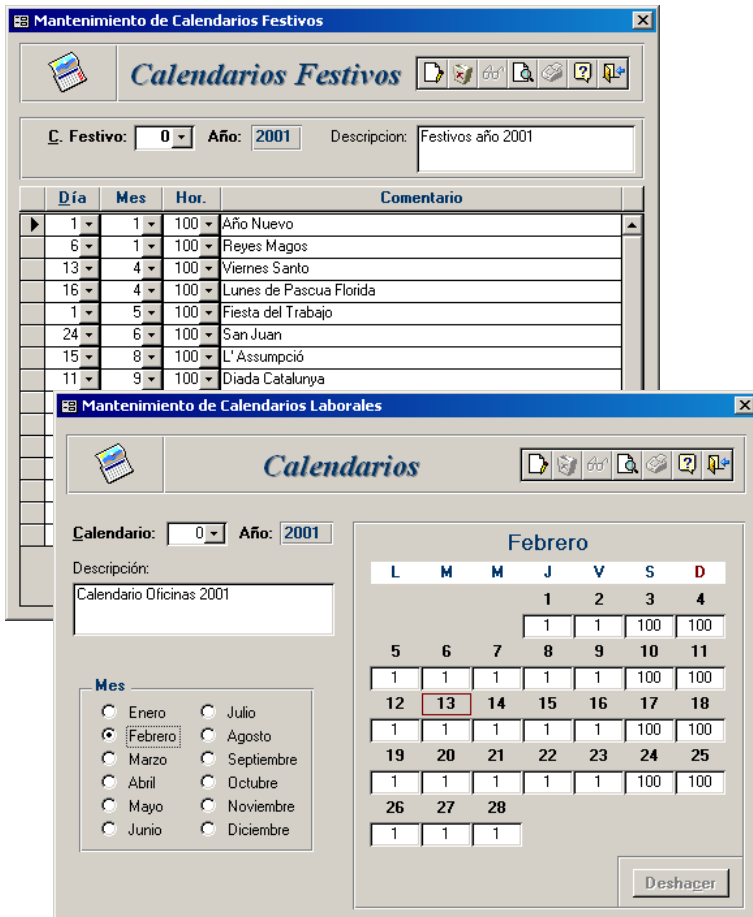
Mantenimiento de Calendarios Festivos

Calendarios Festivos

C. Festivo: 0 Año: 2001 Descripcion: Festivos año 2001

| Día | Mes | Hor. | Comentario |
|---|---|---|---|
| 1 | 1 | 100 | Año Nuevo |
| 6 | 1 | 100 | Reyes Magos |
| 13 | 4 | 100 | Viernes Santo |
| 16 | 4 | 100 | Lunes de Pascua Florida |
| 1 | 5 | 100 | Fiesta del Trabajo |
| 24 | 6 | 100 | San Juan |
| 15 | 8 | 100 | L' Assumpció |
| 11 | 9 | 100 | Diada Catalunya |

Mantenimiento de Calendarios Laborales

Calendarios

Calendario: 0 Año: 2001

Descripción:
Calendario Oficinas 2001

Mes
Enero
Febrero
Marzo
Abril
Mayo
Junio
Julio
Agosto
Septiembre
Octubre
Noviembre
Diciembre

Febrero

| L | M | M | J | V | S | D |
|---|---|---|---|---|---|---|
| | | | 1 | 2 | 3 | 4 |
| | | | 1 | 1 | 100 | 100 |
| 5 | 6 | 7 | 8 | 9 | 10 | 11 |
| 1 | 1 | 1 | 1 | 1 | 100 | 100 |
| 12 | 13 | 14 | 15 | 16 | 17 | 18 |
| 1 | 1 | 1 | 1 | 1 | 100 | 100 |
| 19 | 20 | 21 | 22 | 23 | 24 | 25 |
| 1 | 1 | 1 | 1 | 1 | 100 | 100 |
| 26 | 27 | 28 | | | | |
| 1 | 1 | 1 | | | | |

Deshacer